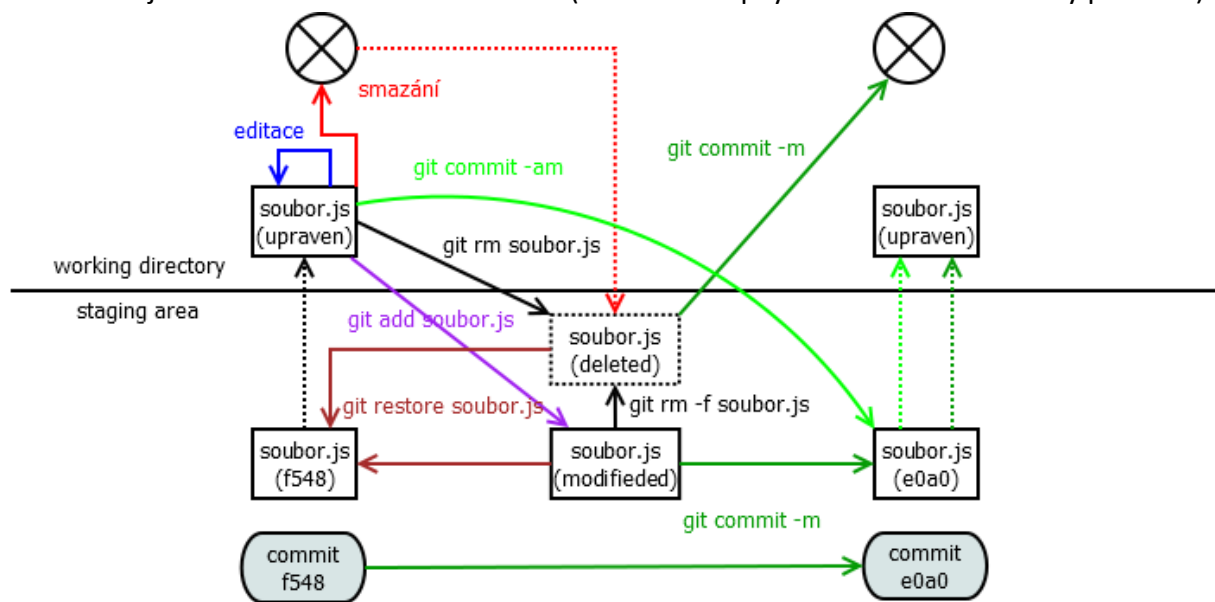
smazání

editace

git commit -am

git commit -m

soubor.js (upraven)

git rm soubor.js

soubor.js (upraven)

working directory

staging area

git add soubor.js

soubor.js (deleted)

git restore soubor.js

git rm -f soubor.js

soubor.js (f548)

soubor.js (modifieded)

soubor.js (e0a0)

git commit -m

commit f548

commit e0a0